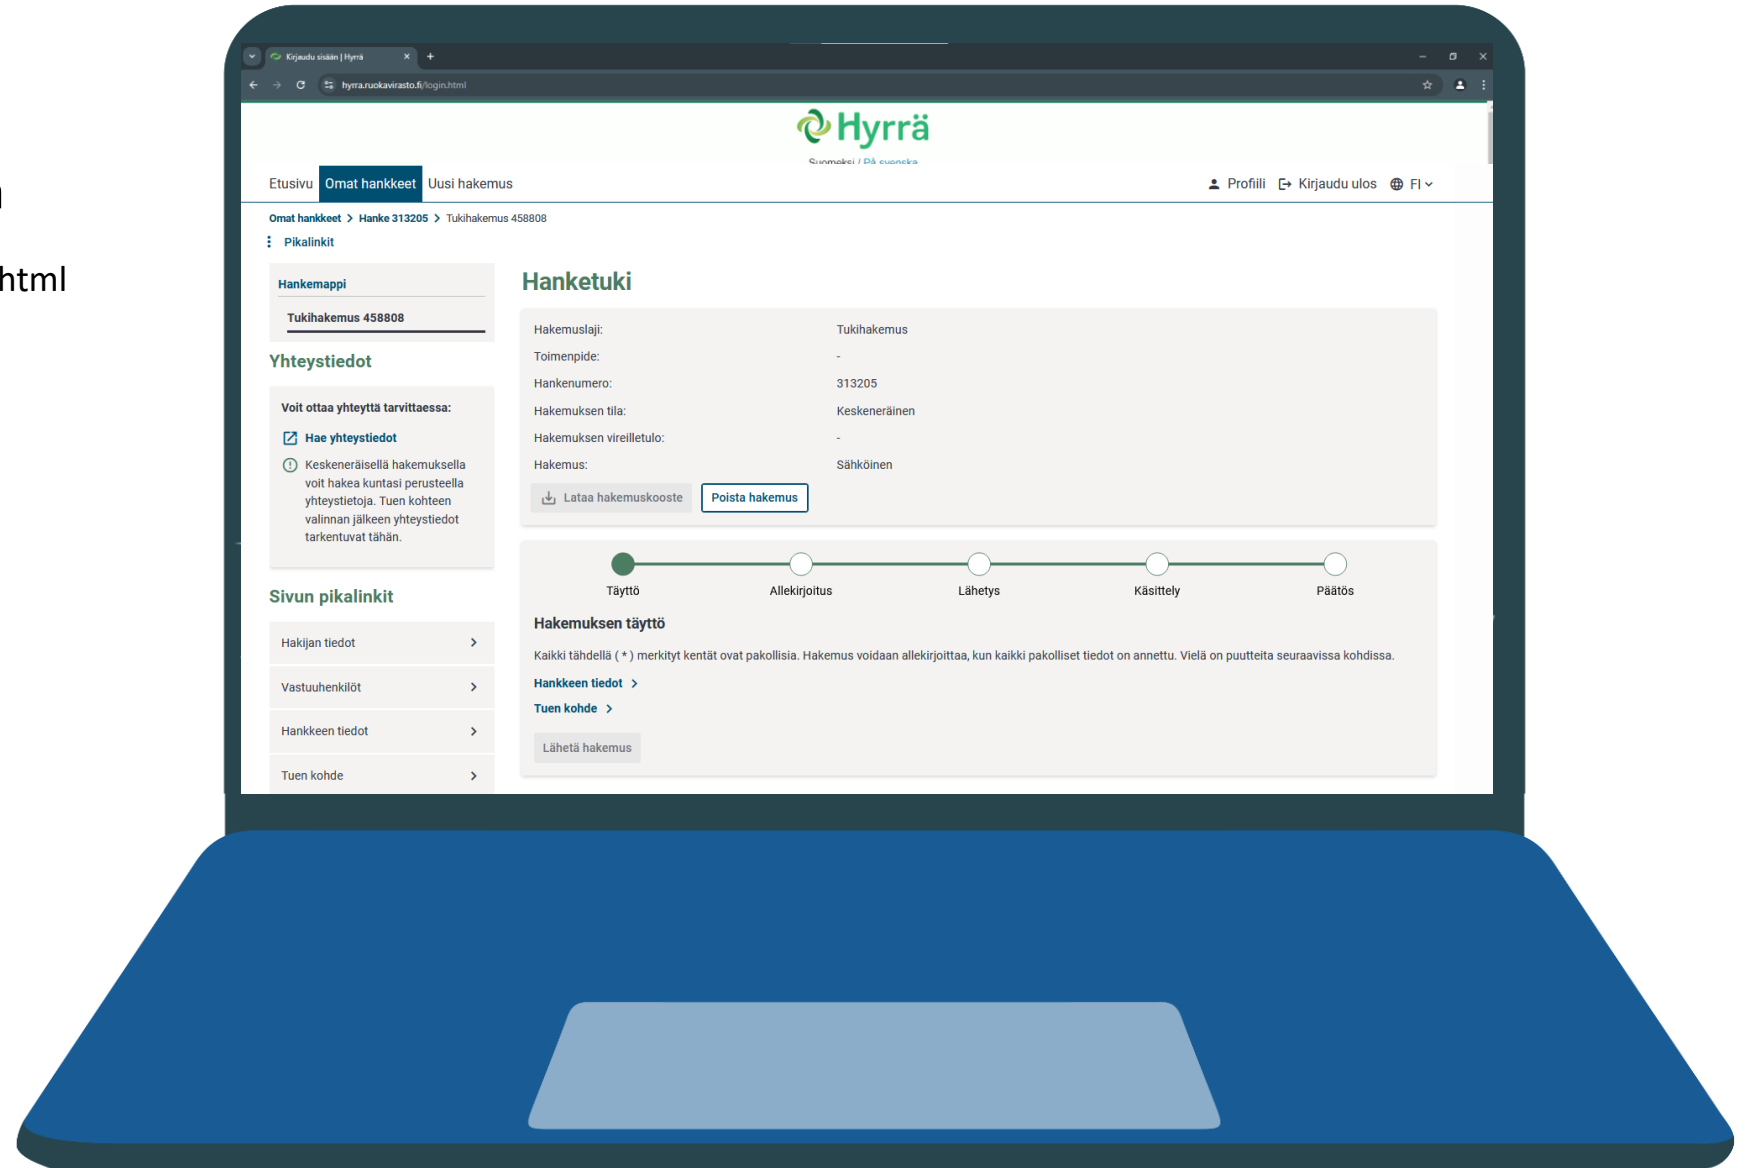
html

Kirjaudu sisään | Hyrrä
hyrra.ruokavirasto.fi/login.html

Hyrrä
Suomeksi / På svenska

Etusivu Omat hankkeet Uusi hakemus
Profiili Kirjaudu ulos FI

Omat hankkeet > Hanke 313205 > Tukihakemus 458808
Pikalinkit

Hankemappi
Tukihakemus 458808

Yhteystiedot

Voit ottaa yhteyttä tarvittaessa:
Hae yhteystiedot
Keskeneräisellä hakemuksella voit hakea kuntasi perusteella yhteystietoja. Tuen kohteen valinnan jälkeen yhteystiedot tarkentuvat tähän.

Sivun pikalinkit

Hakijan tiedot
Vastuuhenkilöt
Hankkeen tiedot
Tuen kohde

Hanketuki

| | |
|---|---|
| Hakemuslaji: | Tukihakemus |
| Toimenpide: | - |
| Hankenumero: | 313205 |
| Hakemuksen tila: | Keskeneräinen |
| Hakemuksen vireilletulo: | - |
| Hakemus: | Sähköinen |

Lataa hakemuskooste
Poista hakemus

Täyttö Allekirjoitus Lähetys Käsittely Päätös

Hakemuksen täyttö

Kaikki tähdellä ( * ) merkityt kentät ovat pakollisia. Hakemus voidaan allekirjoittaa, kun kaikki pakolliset tiedot on annettu. Vielä on puutteita seuraavissa kohdissa.

Hankkeen tiedot >
Tuen kohde >

Lähetä hakemus